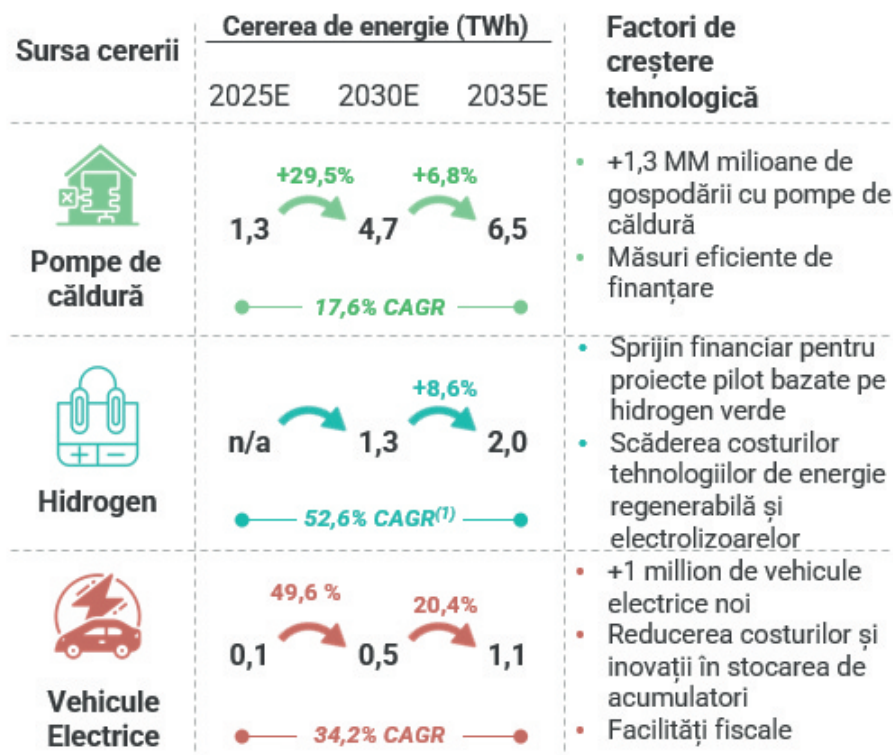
| Sursa cererii | Cererea de energie (TWh) 2025E 2030E 2035E | Factori de creștere tehnologică |
|---|---|---|
| Pompe de căldură | 1,3 +29,5% 4,7 +6,8% 6,5 — 17,6% CAGR | • +1,3 MM milioane de gospodării cu pompe de căldură • Măsuri eficiente de finanțare |
| Hidrogen | n/a 1,3 +8,6% 2,0 — 52,6% CAGR$^{(1)}$ | • Sprijin financiar pentru proiecte pilot bazate pe hidrogen verde • Scăderea costurilor tehnologiilor de energie regenerabilă și electrolizoarelor |
| Vehicule Electrice | 0,1 49,6 % 0,5 20,4% 1,1 — 34,2% CAGR | • +1 million de vehicule electrice noi • Reducerea costurilor și inovații în stocarea de acumulatori • Facilități fiscale |